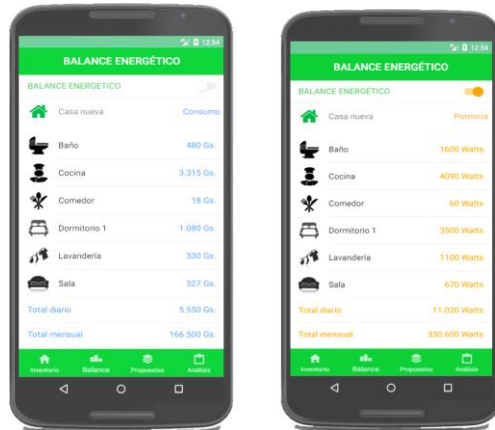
12:54

BALANCE ENERGÉTICO

BALANCE ENERGÉTICO

Casa nueva Consumo

Baño 480 Gs.

Cocina 3.315 Gs.

Comedor 18 Gs.

Dormitorio 1 1.080 Gs.

Lavandería 330 Gs.

Sala 327 Gs.

Total diario 5.550 Gs.

Total mensual 166.500 Gs.

Inventario Balance Propuestas Análisis

12:54

BALANCE ENERGÉTICO

BALANCE ENERGÉTICO

Casa nueva Potencia

Baño 1600 Watts

Cocina 4090 Watts

Comedor 60 Watts

Dormitorio 1 3500 Watts

Lavandería 1100 Watts

Sala 670 Watts

Total diario 11.020 Watts

Total mensual 330.600 Watts

Inventario Balance Propuestas Análisis